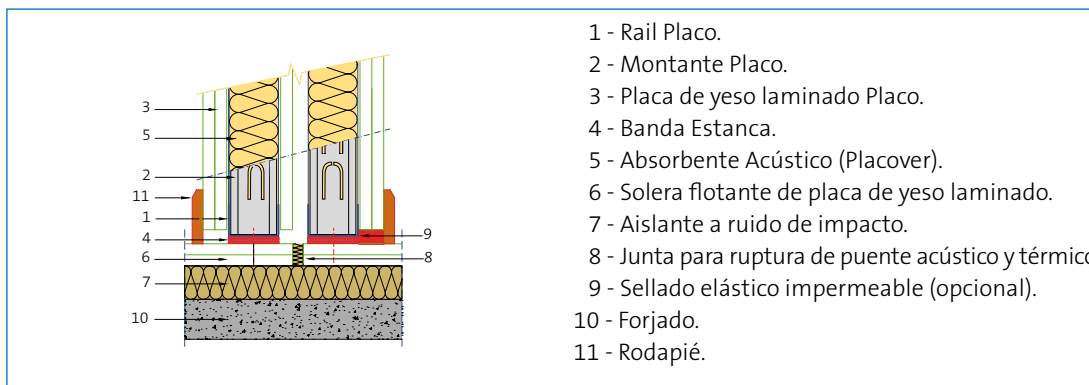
3
5
2
11
1
4
6
7
10
9
8

1 - Rail Placo.
2 - Montante Placo.
3 - Placa de yeso laminado Placo.
4 - Banda Estanca.
5 - Absorbente Acústico (Placover).
6 - Solera flotante de placa de yeso laminado.
7 - Aislante a ruido de impacto.
8 - Junta para ruptura de puente acústico y térmico
9 - Sellado elástico impermeable (opcional).
10 - Forjado.
11 - Rodapié.